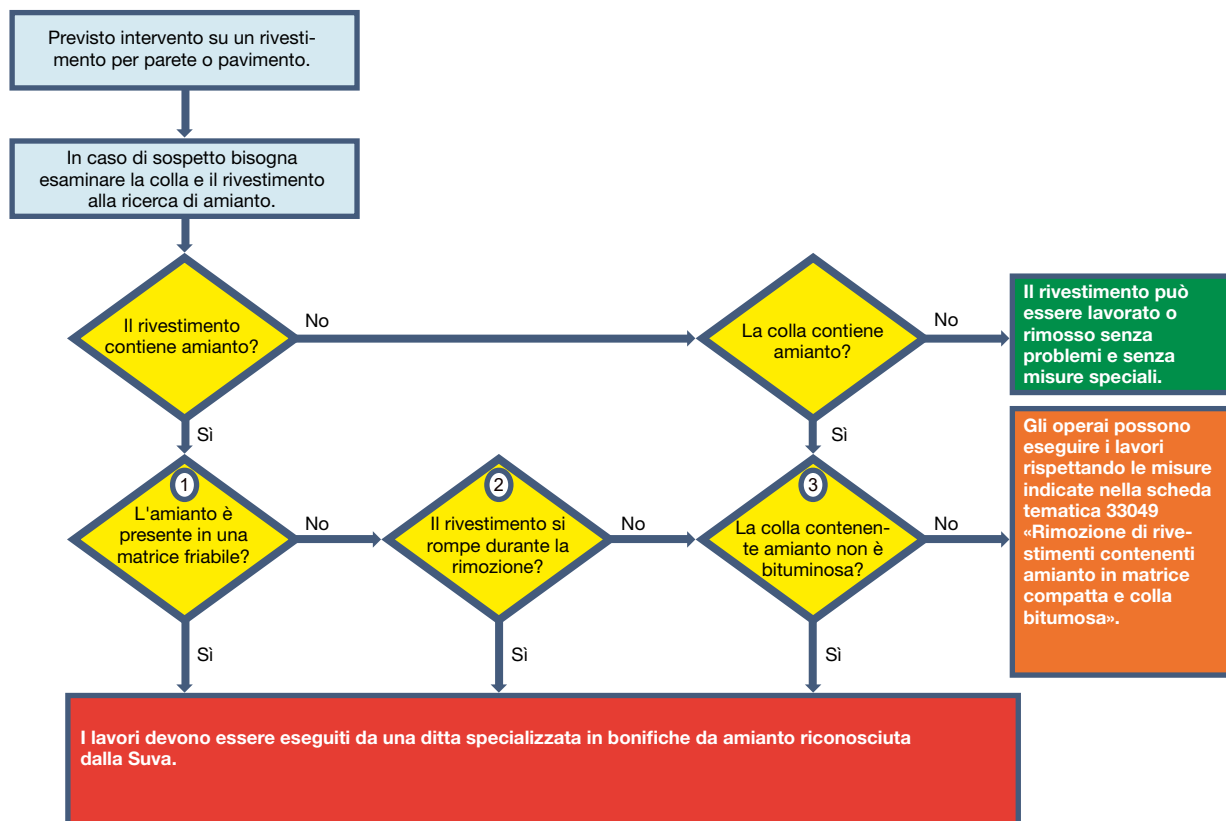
Previsto intervento su un rivestimento per parete o pavimento.

In caso di sospetto bisogna esaminare la colla e il rivestimento alla ricerca di amianto.

Il rivestimento contiene amianto?

No

La colla contiene amianto?

No

Il rivestimento può essere lavorato o rimosso senza problemi e senza misure speciali.

Sì

Sì

Gli operai possono eseguire i lavori rispettando le misure indicate nella scheda tematica 33049 «Rimozione di rivestimenti contenenti amianto in matrice compatta e colla bitumosa».

1
L'amianto è presente in una matrice friabile?

No

2
Il rivestimento si rompe durante la rimozione?

No

3
La colla contenente amianto non è bituminosa?

No

Sì

Sì

Sì

I lavori devono essere eseguiti da una ditta specializzata in bonifiche da amianto riconosciuta dalla Suva.